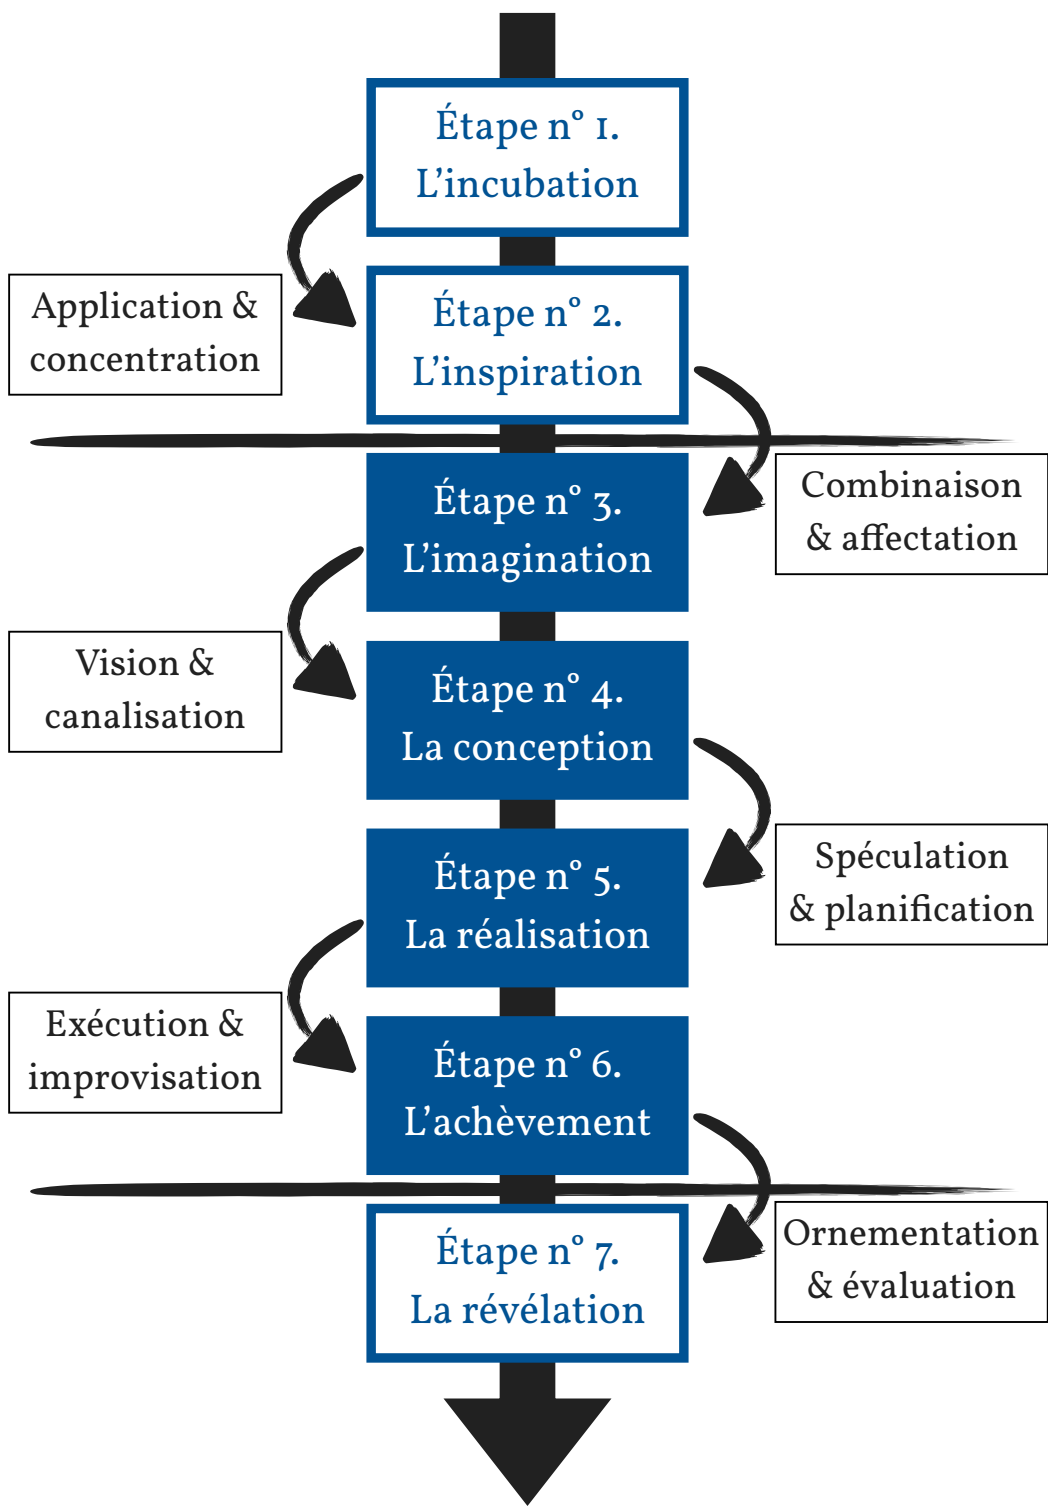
Étape n° 1.
L’incubation

Application & concentration

Étape n° 2.
L’inspiration

Combinaison & affectation

Étape n° 3.
L’imagination

Vision & canalisation

Étape n° 4.
La conception

Spéculation & planification

Étape n° 5.
La réalisation

Exécution & improvisation

Étape n° 6.
L’achèvement

Ornementation & évaluation

Étape n° 7.
La révélation